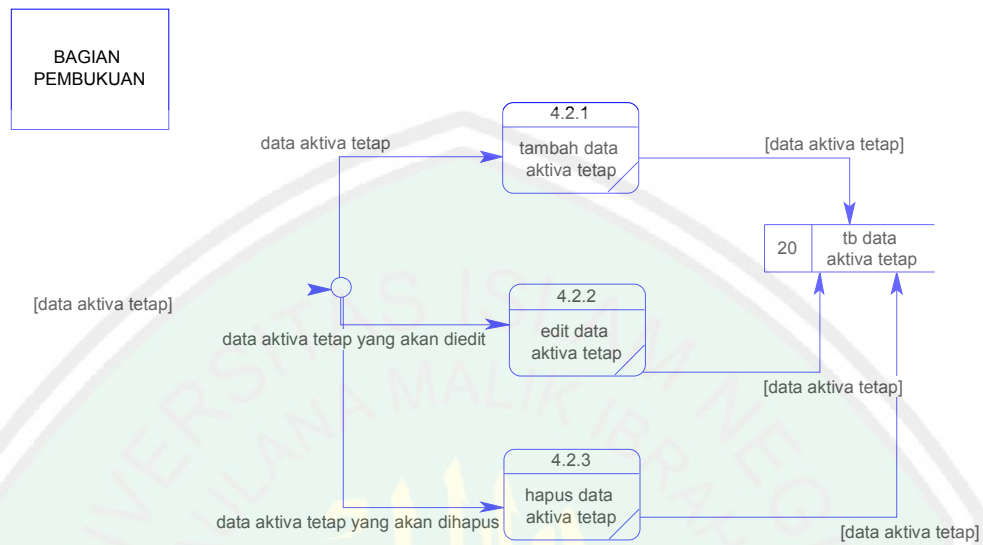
BAGIAN PEMBUKUAN

data aktiva tetap

4.2.1
tambah data aktiva tetap

[data aktiva tetap]

20
tb data aktiva tetap

[data aktiva tetap]

4.2.2
edit data aktiva tetap

data aktiva tetap yang akan diedit

[data aktiva tetap]

4.2.3
hapus data aktiva tetap

data aktiva tetap yang akan dihapus

[data aktiva tetap]

UNIVERSITAS ISLAM NEGERI MAULANA MALIK IBRAHIM